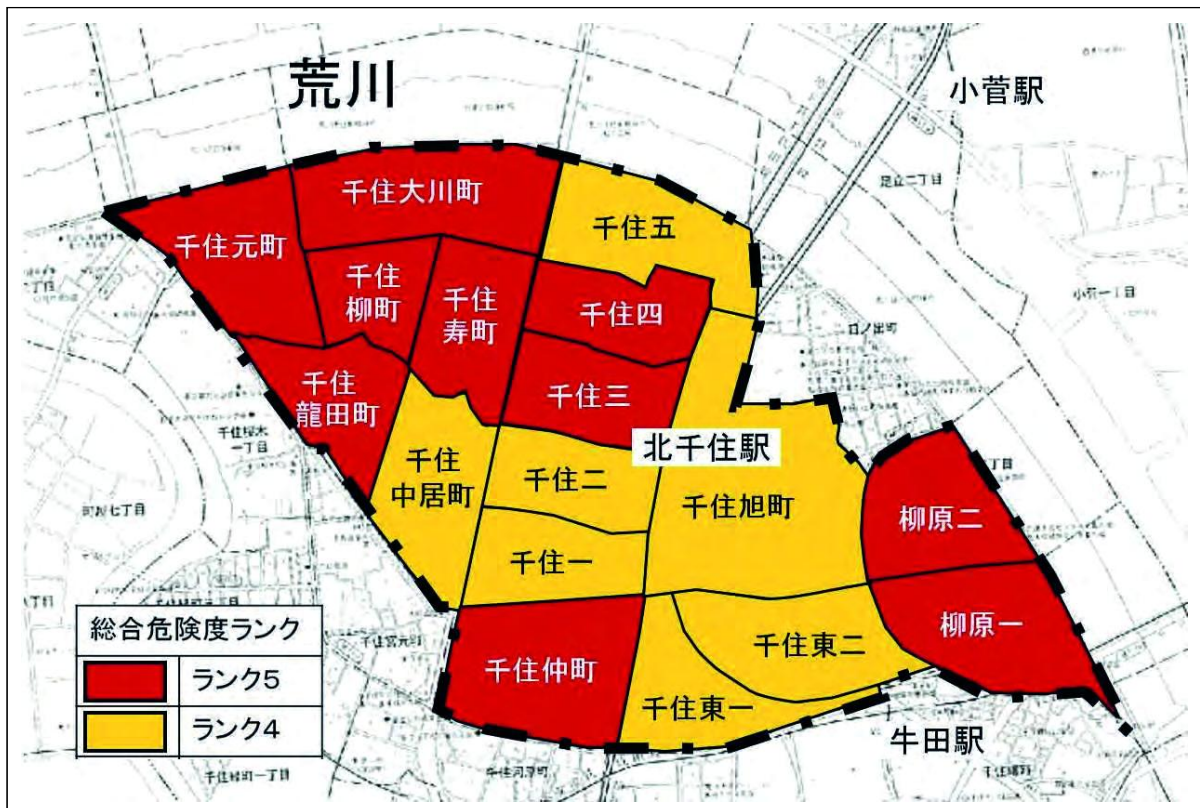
荒川

小菅駅

千住大川町

千住元町

千住五

千住柳町

千住寿町

千住四

千住龍田町

千住三

北千住駅

千住中居町

千住二

千住旭町

柳原二

千住一

柳原一

千住東二

千住仲町

千住東一

牛田駅

総合危険度ランク

ランク5

ランク4